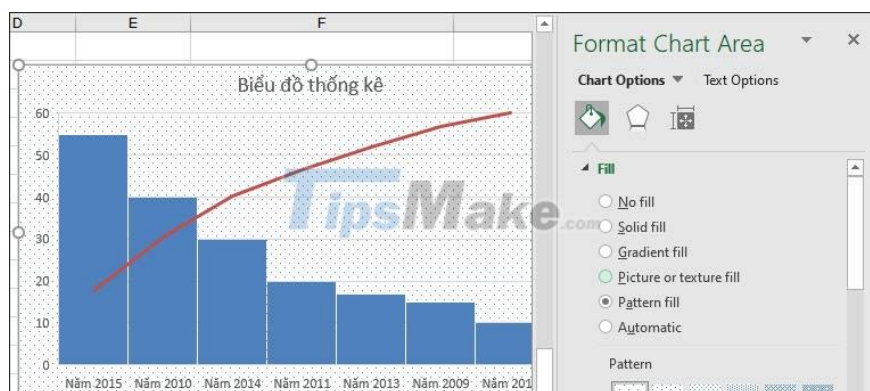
D
E
F

Biểu đồ thống kê

60
50
40
30
20
10
0

Năm 2015 Năm 2010 Năm 2014 Năm 2011 Năm 2013 Năm 2009 Năm 201

TipsMake.com

Format Chart Area

Chart Options ▼ Text Options

◢ Fill

No fill
Solid fill
Gradient fill
Picture or texture fill
Pattern fill
Automatic

Pattern